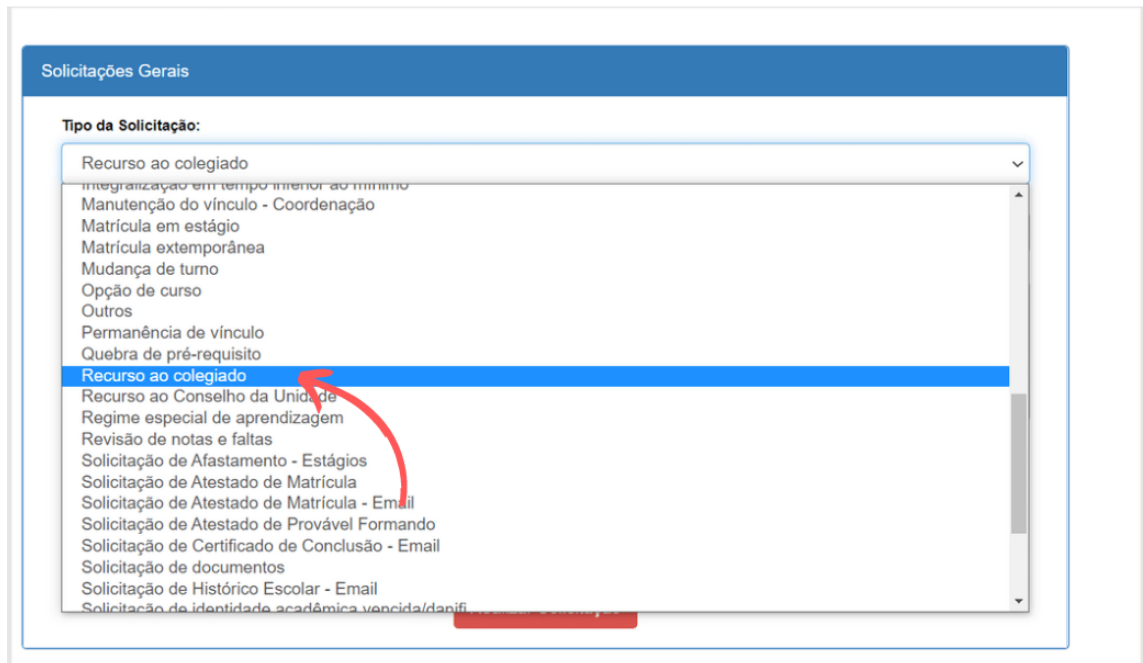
Solicitações Gerais

Tipo da Solicitação:

Recurso ao colegiado

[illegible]
Manutenção do vínculo - Coordenação
Matrícula em estágio
Matrícula extemporânea
Mudança de turno
Opção de curso
Outros
Permanência de vínculo
Quebra de pré-requisito
Recurso ao colegiado
Recurso ao Conselho da Unidade
Regime especial de aprendizagem
Revisão de notas e faltas
Solicitação de Afastamento - Estágios
Solicitação de Atestado de Matrícula
Solicitação de Atestado de Matrícula - Email
Solicitação de Atestado de Provável Formando
Solicitação de Certificado de Conclusão - Email
Solicitação de documentos
Solicitação de Histórico Escolar - Email
Solicitação de identidade acadêmica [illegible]